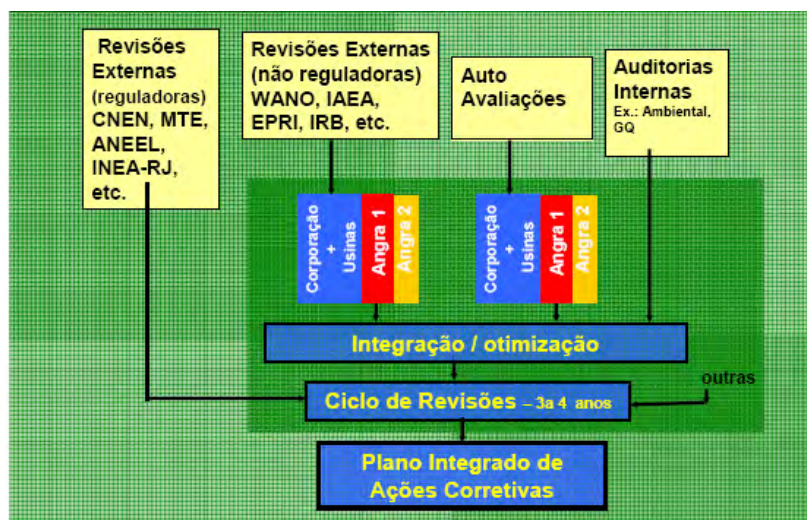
Revisões Externas (reguladoras) CNEN, MTE, ANEEL, INEA-RJ, etc.

Revisões Externas (não reguladoras) WANO, IAEA, EPRI, IRB, etc.

Auto Avaliações

Auditorias Internas
Ex.: Ambiental, GQ

Corporação + Usinas

Angra 1

Angra 2

Corporação + Usinas

Angra 1

Angra 2

Integração / otimização

Ciclo de Revisões – 3a 4 anos

outras

Plano Integrado de Ações Corretivas